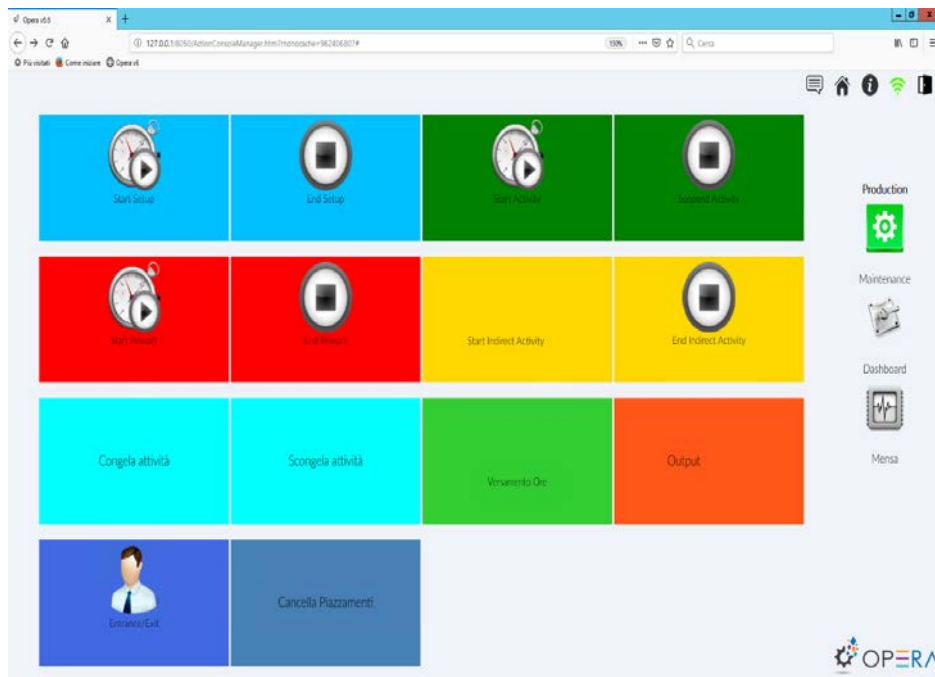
Opera v6.6

127.0.0.1:8050/ActionConsoleManager.html?nohcache=962406807#

150%

Cerca

Più visitati Come iniziare Opera v6

Start Setup

End Setup

Start Activity

Suspend Activity

Start Rework

End Rework

Start Indirect Activity

End Indirect Activity

Congela attività

Scongela attività

Versamento Ore

Output

Entrance/Exit

Cancella Piazzamenti

Production

Maintenance

Dashboard

Mensa

OPERA